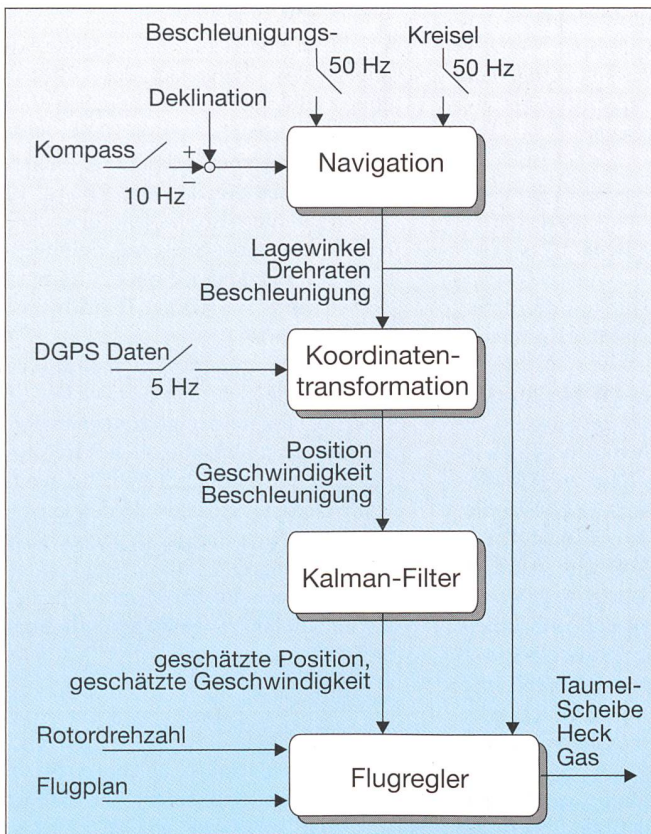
Beschleunigungs-
50 Hz

Kreisel
50 Hz

Deklination

Kompass
+
−
10 Hz

Navigation

Lagewinkel
Drehraten
Beschleunigung

DGPS Daten
5 Hz

Koordinatentransformation

Position
Geschwindigkeit
Beschleunigung

Kalman-Filter

geschätzte Position,
geschätzte Geschwindigkeit

Rotordrehzahl

Flugplan

Flugregler

Taumel-
Scheibe
Heck
Gas